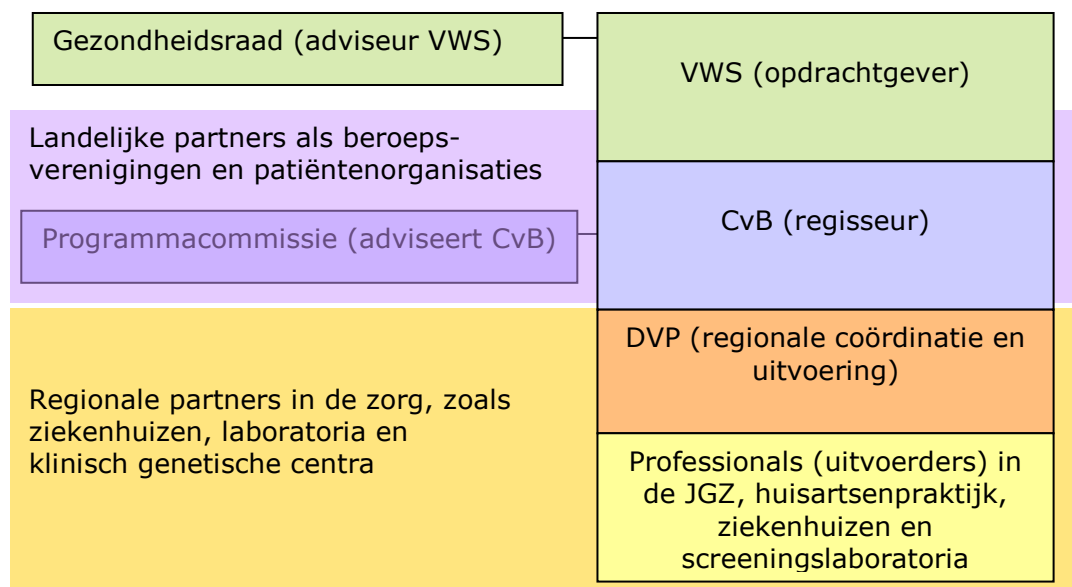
Gezondheidsraad (adviseur VWS)

VWS (opdrachtgever)

Landelijke partners als beroepsverenigingen en patiëntenorganisaties

Programmacommissie (adviseert CvB)

CvB (regisseur)

DVP (regionale coördinatie en uitvoering)

Regionale partners in de zorg, zoals ziekenhuizen, laboratoria en klinisch genetische centra

Professionals (uitvoerders) in de JGZ, huisartsenpraktijk, ziekenhuizen en screeningslaboratoria